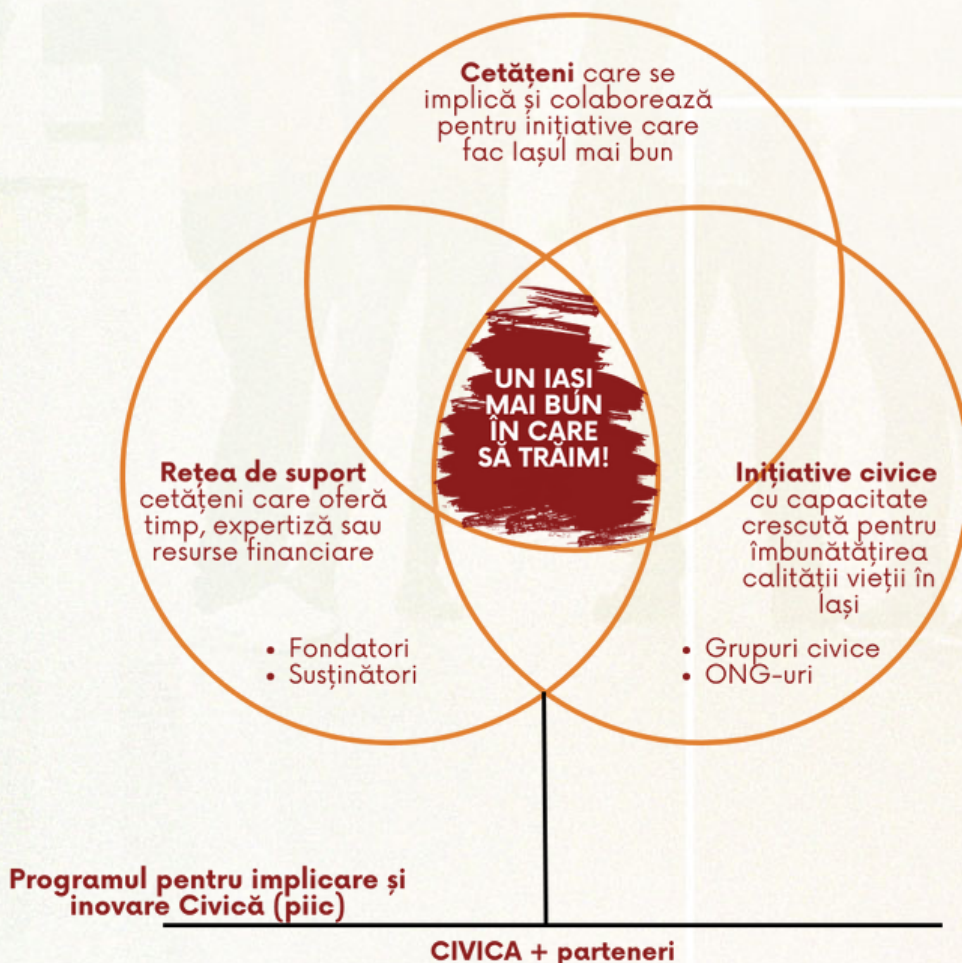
**Cetățeni** care se implică și colaborează pentru inițiative care fac Iașul mai bun

UN IAȘI MAI BUN ÎN CARE SĂ TRĂIM!

**Rețea de suport** cetățeni care oferă timp, expertiză sau resurse financiare

- Fondatori
- Susținători

**Inițiative civice** cu capacitate crescută pentru îmbunătățirea calității vieții în Iași

- Grupuri civice
- ONG-uri

**Programul pentru implicare și inovare Civică (piic)**

**CIVICA + parteneri**